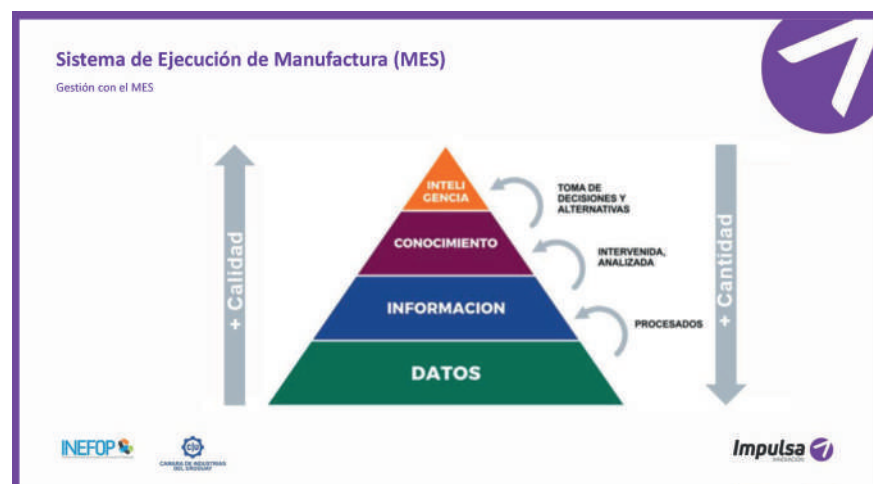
Sistema de Ejecución de Manufactura (MES)

Gestión con el MES

+ Calidad

INTELI GENCIA

CONOCIMIENTO

INFORMACION

DATOS

TOMA DE DECISIONES Y ALTERNATIVAS

INTERVENIDA, ANALIZADA

PROCESADOS

+ Cantidad

INEFOP

CIU

CAMARA DE INDUSTRIAS DEL URUGUAY

Impulsa

INNOVACIÓN